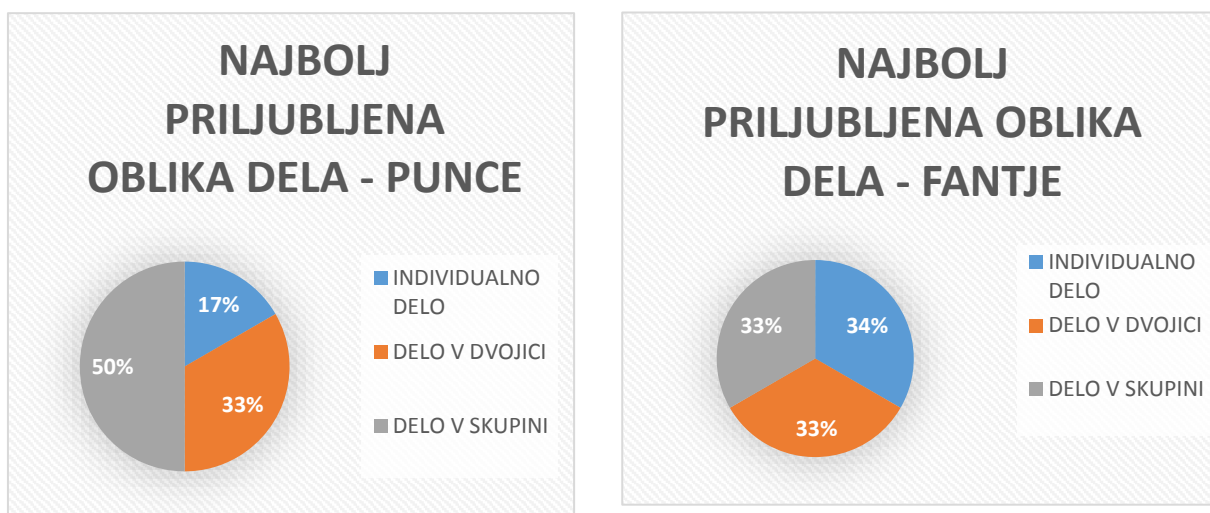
NAJBOLJ PRILJUBLJENA OBLIKA DELA - PUNCE

17%
33%
50%

INDIVIDUALNO DELO
DELO V DVOJICI
DELO V SKUPINI

NAJBOLJ PRILJUBLJENA OBLIKA DELA - FANTJE

34%
33%
33%

INDIVIDUALNO DELO
DELO V DVOJICI
DELO V SKUPINI